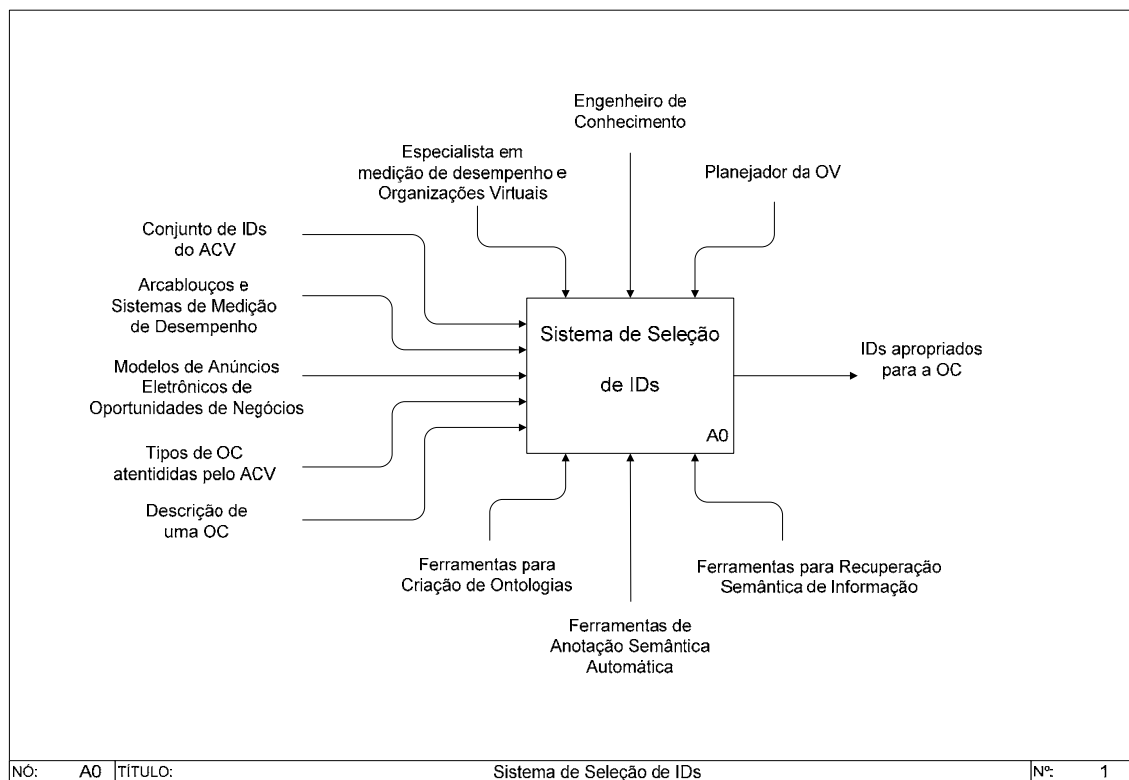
Engenheiro de Conhecimento

Especialista em medição de desempenho e Organizações Virtuais

Planejador da OV

Conjunto de IDs do ACV

Arcablouços e Sistemas de Medição de Desempenho

Modelos de Anúncios Eletrônicos de Oportunidades de Negócios

Tipos de OC atentididas pelo ACV

Descrição de uma OC

Sistema de Seleção de IDs

A0

IDs apropriados para a OC

Ferramentas para Criação de Ontologias

Ferramentas de Anotação Semântica Automática

Ferramentas para Recuperação Semântica de Informação

NÓ: A0 TÍTULO: Sistema de Seleção de IDs Nº: 1